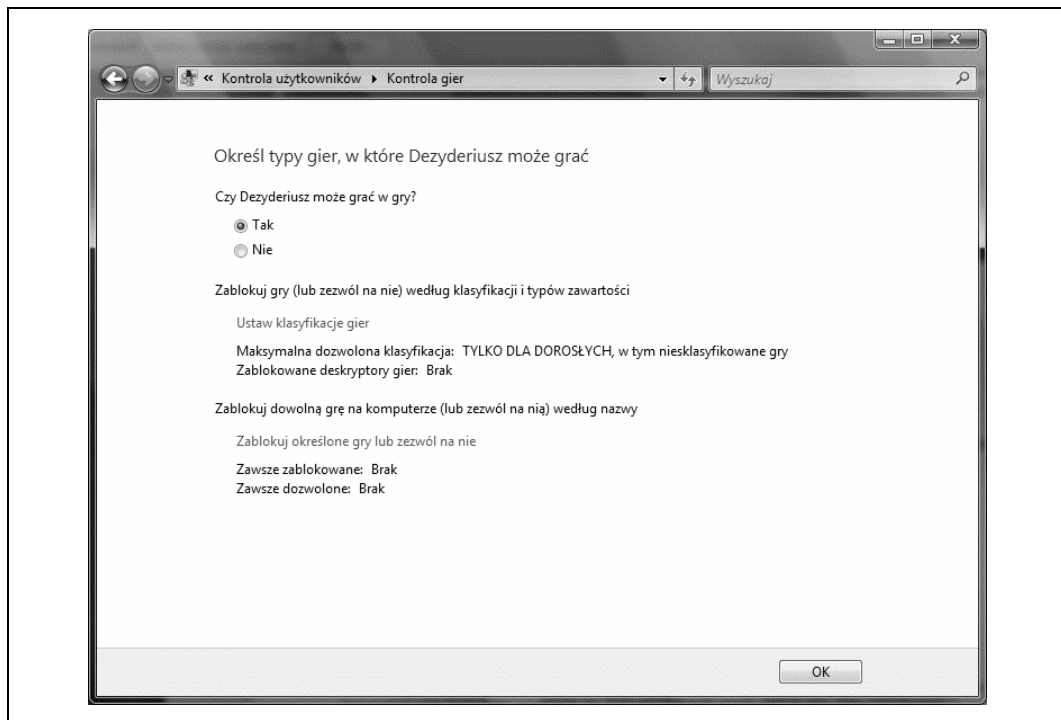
« Kontrola użytkowników ▸ Kontrola gier

Wyszukaj

Określ typy gier, w które Dezyderiusz może grać

Czy Dezyderiusz może grać w gry?

Tak

Nie

Zablokuj gry (lub zezwól na nie) według klasyfikacji i typów zawartości

Ustaw klasyfikacje gier

Maksymalna dozwolona klasyfikacja: TYLKO DLA DOROSŁYCH, w tym niesklasyfikowane gry
Zablokowane deskryptory gier: Brak

Zablokuj dowolną grę na komputerze (lub zezwól na nią) według nazwy

Zablokuj określone gry lub zezwól na nie

Zawsze zablokowane: Brak
Zawsze dozwolone: Brak

OK